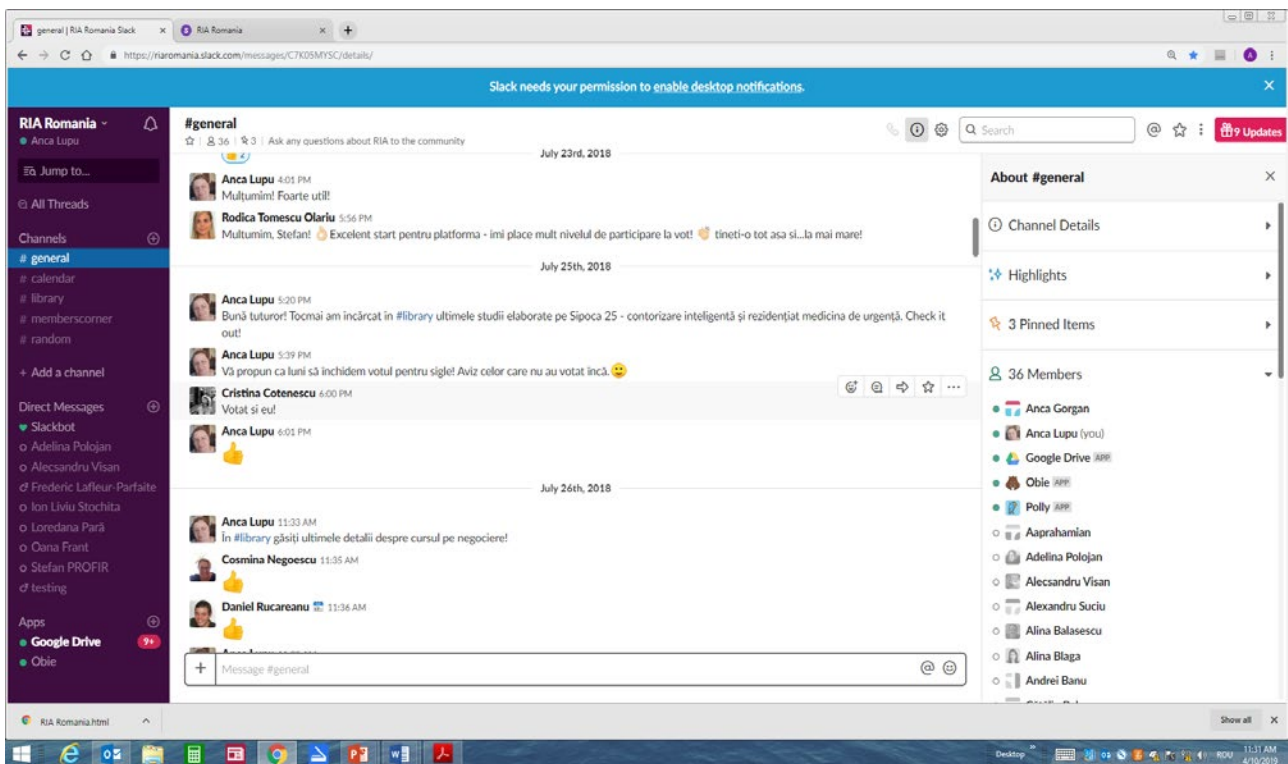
general | RIA Romania Slack × RIA Romania × +

https://riaromania.slack.com/messages/C7K05MYSC/details/

Slack needs your permission to enable desktop notifications. ×

RIA Romania
Anca Lupu

Jump to...

All Threads

Channels
# general
# calendar
# library
# memberscorner
# random

+ Add a channel

Direct Messages
Slackbot
Adelina Polojan
Alecsandru Visan
Frederic Lafleur-Parfaite
Ion Liviu Stochita
Loredana Pară
Oana Frant
Stefan PROFIR
testing

Apps
Google Drive 9+
Obie

#general
36 | 3 | Ask any questions about RIA to the community

July 23rd, 2018

Anca Lupu 4:01 PM
Mulțumim! Foarte util!

Rodica Tomescu Olariu 5:56 PM
Multumim, Stefan! Excelent start pentru platforma - imi place mult nivelul de participare la vot! tineti-o tot asa si...la mai mare!

July 25th, 2018

Anca Lupu 5:20 PM
Bună tuturor! Tocmai am încărcat în #library ultimele studii elaborate pe Sipoca 25 - contorizare inteligentă și rezidențiat medicina de urgență. Check it out!

Anca Lupu 5:39 PM
Vă propun ca luni să închidem votul pentru sigle! Aviz celor care nu au votat încă.

Cristina Cotenescu 6:00 PM
Votat și eu!

Anca Lupu 6:01 PM

July 26th, 2018

Anca Lupu 11:33 AM
În #library găsiți ultimele detalii despre cursul pe negociere!

Cosmina Negoescu 11:35 AM

Daniel Rucareanu 11:36 AM

Message #general

Search
9 Updates

About #general ×

Channel Details

Highlights

3 Pinned Items

36 Members
Anca Gorgan
Anca Lupu (you)
Google Drive APP
Obie APP
Polly APP
Aaprahamian
Adelina Polojan
Alecsandru Visan
Alexandru Suciu
Alina Balasescu
Alina Blaga
Andrei Banu

RIA Romania.html
Show all ×

Desktop ROU 11:31 AM 4/10/2019